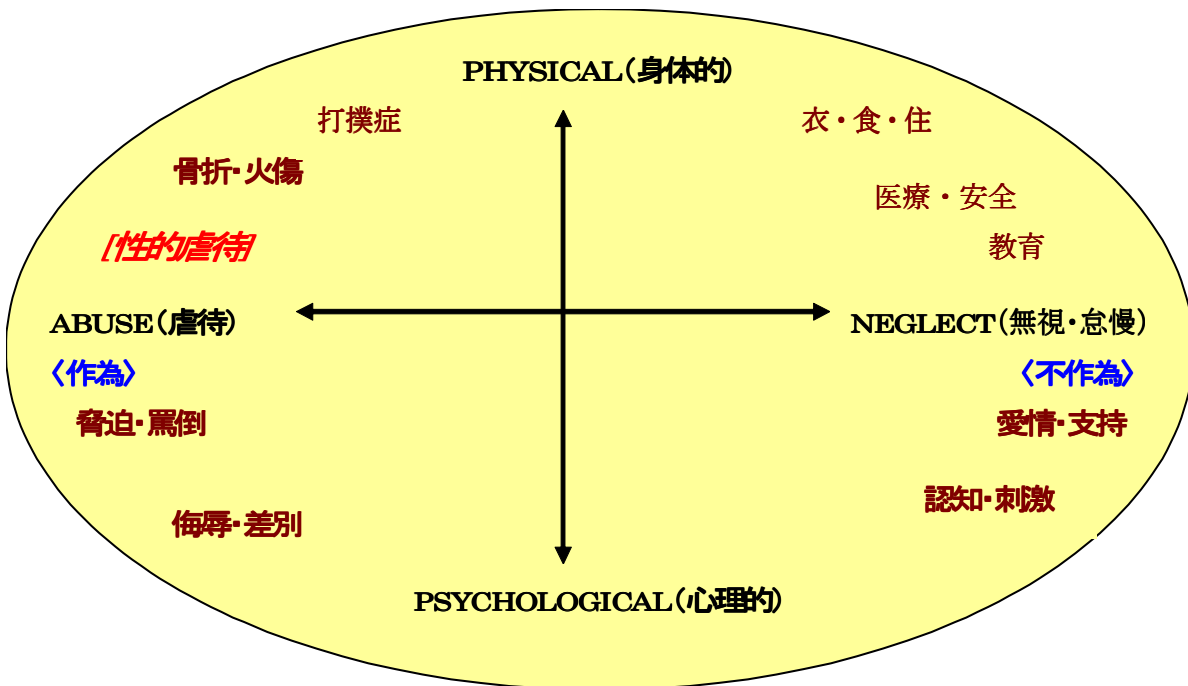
PHYSICAL(身体的)

打撲症

衣・食・住

骨折・火傷

医療・安全

[性的虐待]

教育

ABUSE(虐待)

NEGLECT(無視・怠慢)

〈作為〉

〈不作為〉

脅迫・罵倒

愛情・支持

認知・刺激

侮辱・差別

PSYCHOLOGICAL(心理的)